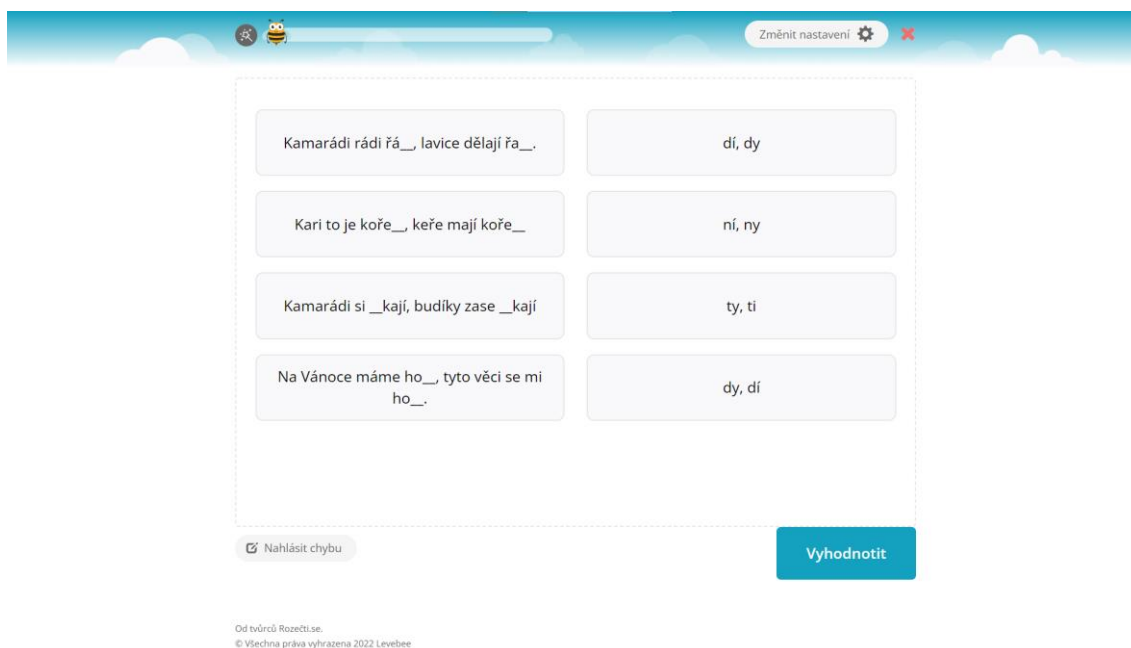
Změnit nastavení

Kamarádi rádi řá__, lavice dělají řa__.

dí, dy

Kari to je koře__, keře mají koře__

ní, ny

Kamarádi si __kají, budíky zase __kají

ty, ti

Na Vánoce máme ho__, tyto věci se mi ho__.

dy, dí

Nahlásit chybu

Vyhodnotit

Od tvůrců Rozečti.se.
© Všechna práva vyhrazena 2022 Levebee